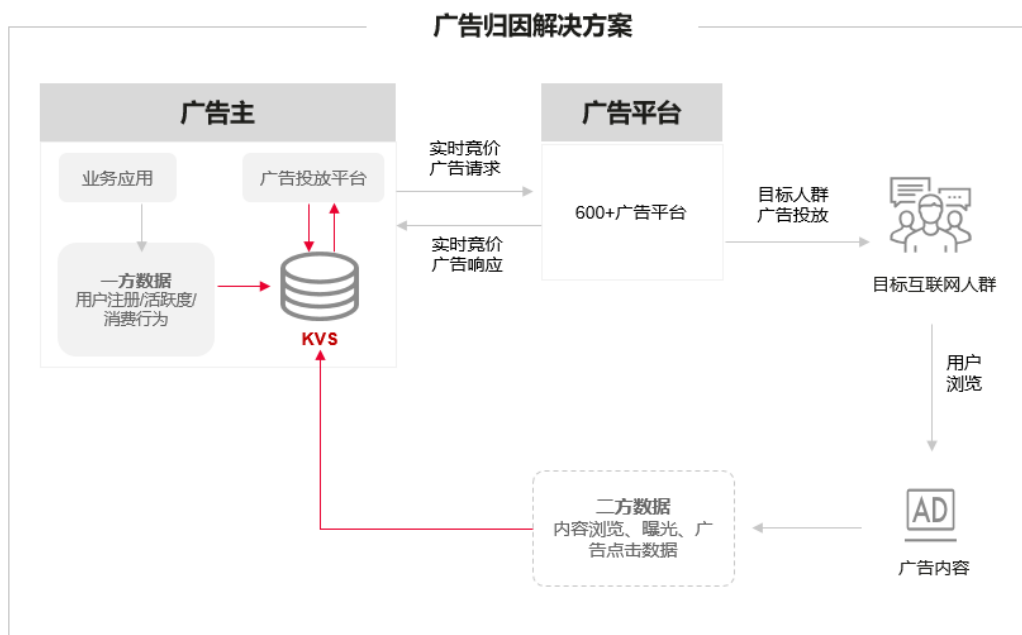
广告归因解决方案

广告主

业务应用

广告投放平台

一方数据
用户注册/活跃度/消费行为

KVS

实时竞价
广告请求

实时竞价
广告响应

广告平台

600+广告平台

目标人群
广告投放

目标互联网人群

用户
浏览

AD

广告内容

二方数据
内容浏览、曝光、广告点击数据